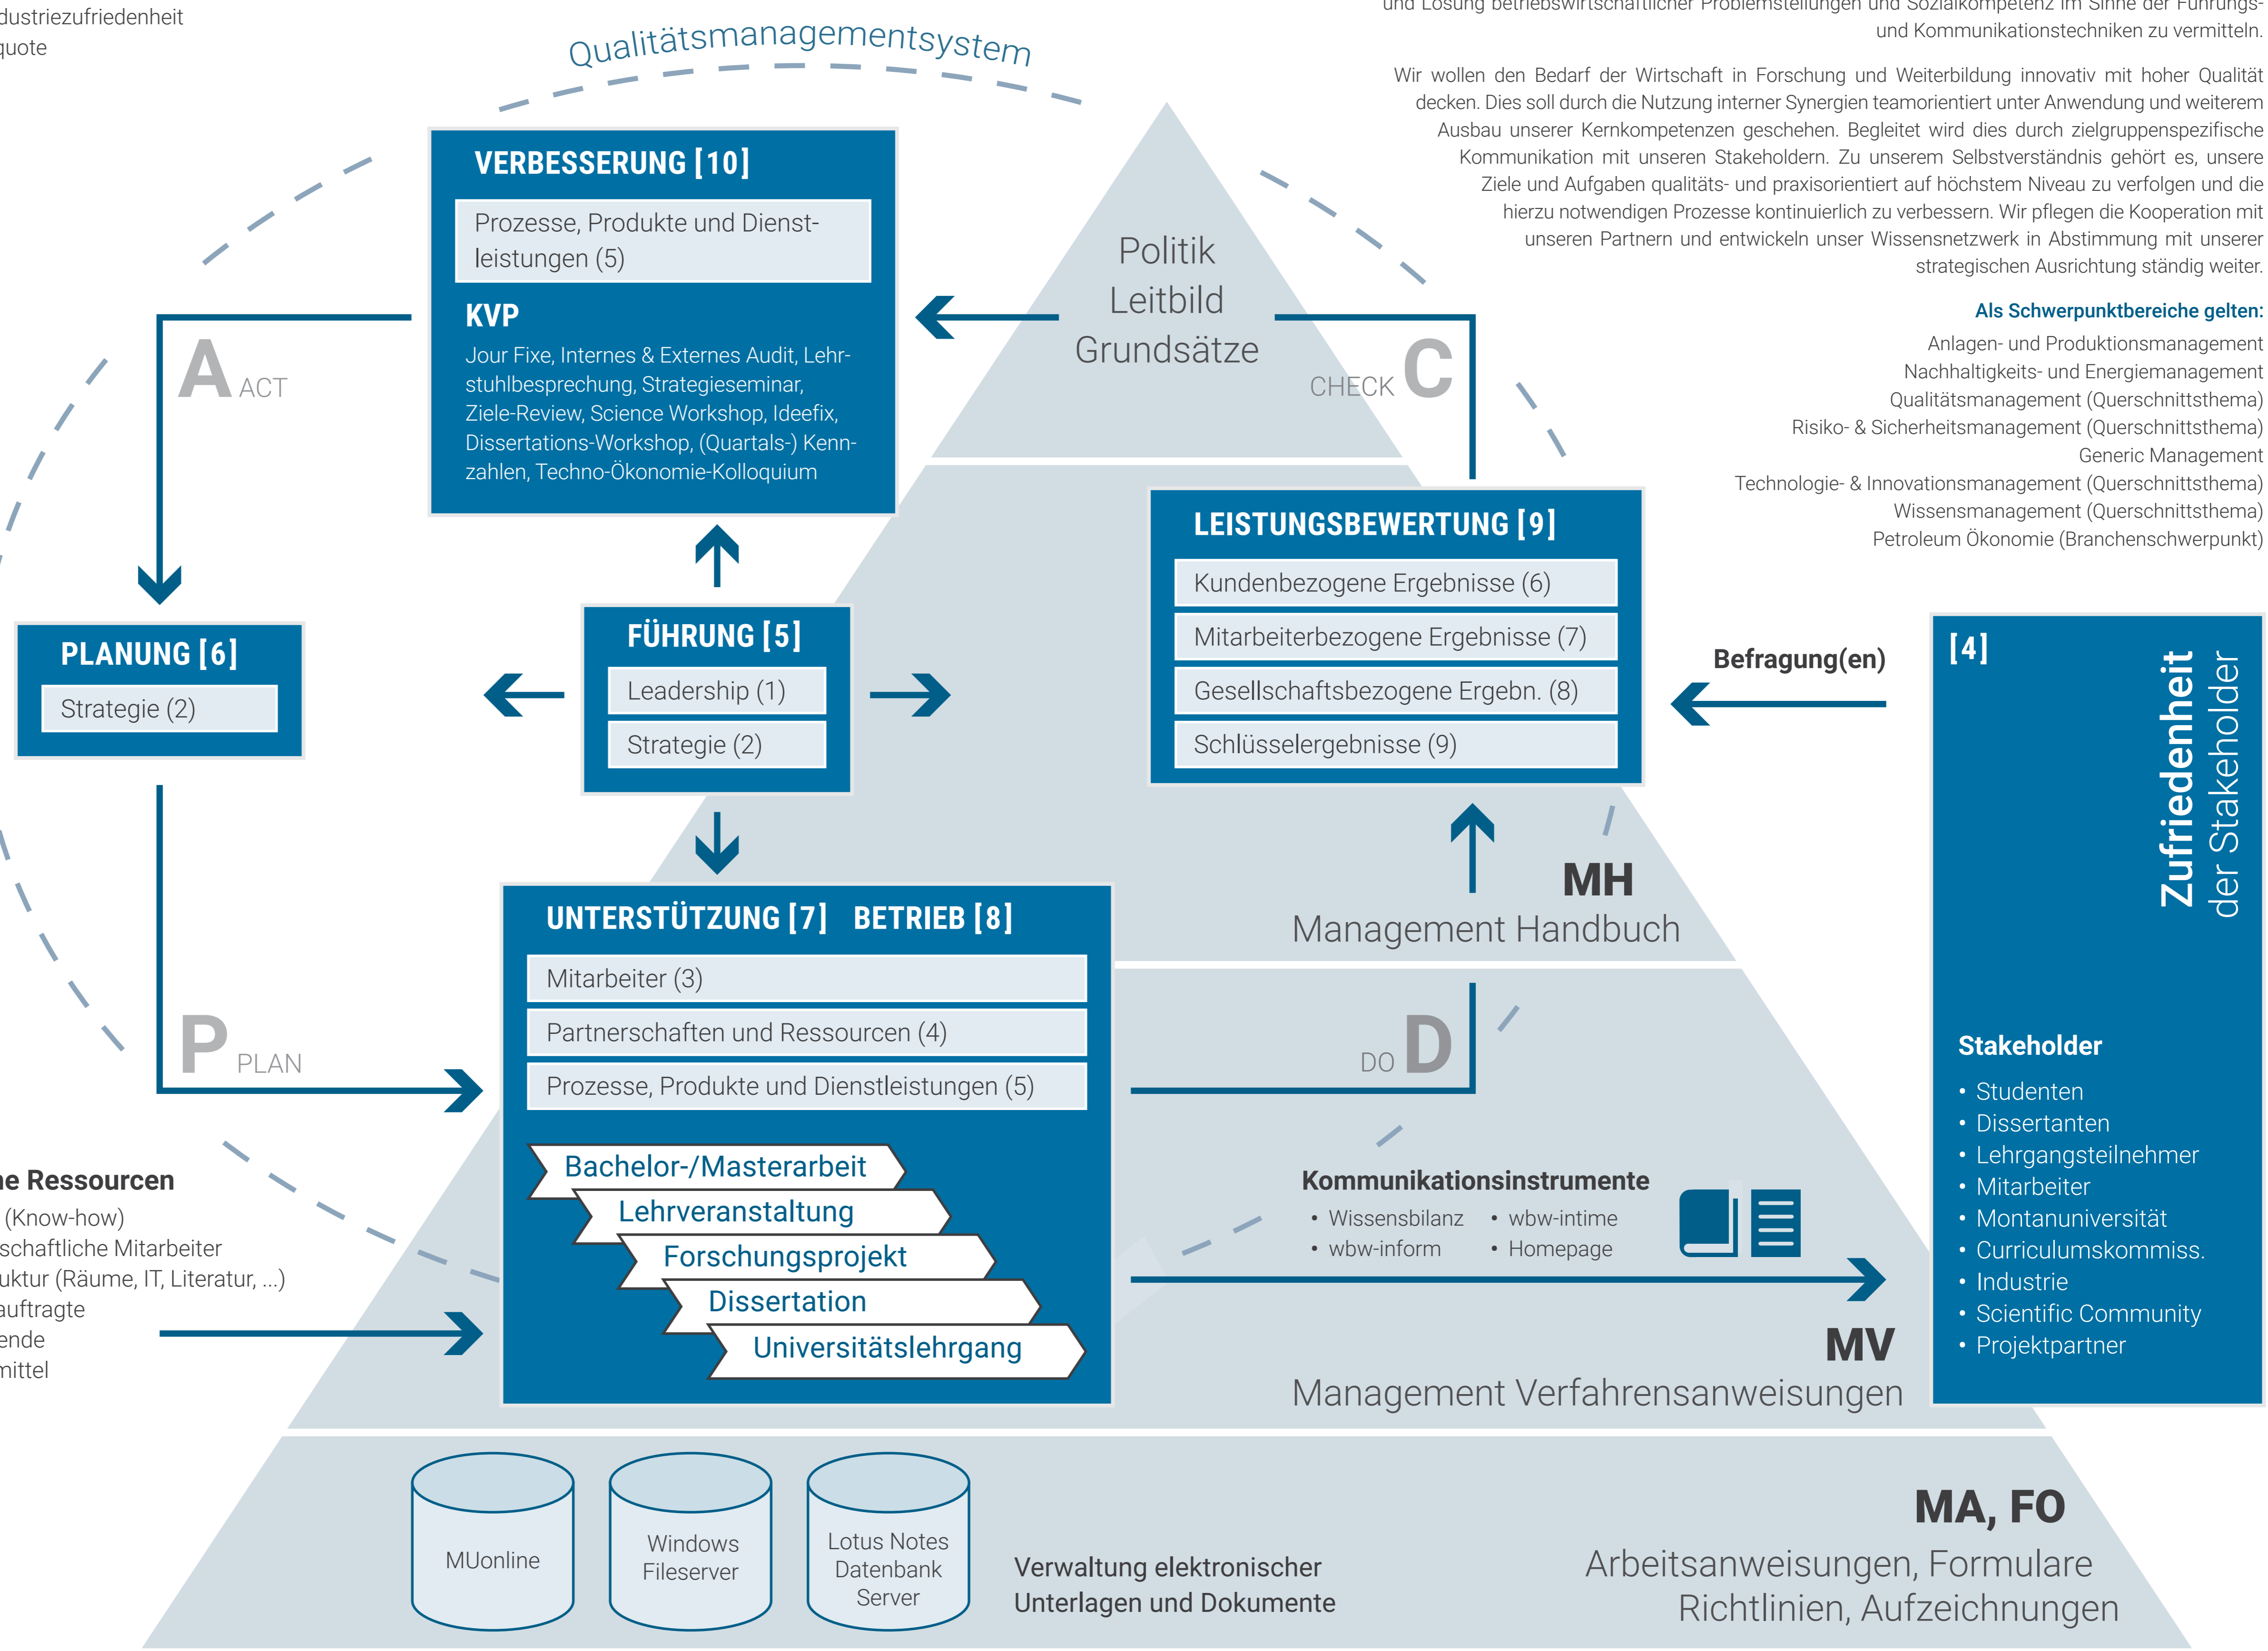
dustriezufriedenheit
quote

Qualitätsmanagementsystem

und Lösung betriebswirtschaftlicher Problemstellungen und Sozialkompetenz im Sinne der Führungs- und Kommunikationstechniken zu vermitteln.

Wir wollen den Bedarf der Wirtschaft in Forschung und Weiterbildung innovativ mit hoher Qualität decken. Dies soll durch die Nutzung interner Synergien teamorientiert unter Anwendung und weiterem Ausbau unserer Kernkompetenzen geschehen. Begleitet wird dies durch zielgruppenspezifische Kommunikation mit unseren Stakeholdern. Zu unserem Selbstverständnis gehört es, unsere Ziele und Aufgaben qualitäts- und praxisorientiert auf höchstem Niveau zu verfolgen und die hierzu notwendigen Prozesse kontinuierlich zu verbessern. Wir pflegen die Kooperation mit unseren Partnern und entwickeln unser Wissensnetzwerk in Abstimmung mit unserer strategischen Ausrichtung ständig weiter.

Als Schwerpunktbereiche gelten:
Anlagen- und Produktionsmanagement
Nachhaltigkeits- und Energiemanagement
Qualitätsmanagement (Querschnittsthema)
Risiko- & Sicherheitsmanagement (Querschnittsthema)
Generic Management
Technologie- & Innovationsmanagement (Querschnittsthema)
Wissensmanagement (Querschnittsthema)
Petroleum Ökonomie (Branchenschwerpunkt)

VERBESSERUNG [10]
Prozesse, Produkte und Dienstleistungen (5)
KVP
Jour Fixe, Internes & Externes Audit, Lehrstuhlbesprechung, Strategieseminar, Ziele-Review, Science Workshop, Ideefix, Dissertations-Workshop, (Quartals-) Kennzahlen, Techno-Ökonomie-Kolloquium

Politik
Leitbild
Grundsätze

A ACT

CHECK C

PLANUNG [6]
Strategie (2)

FÜHRUNG [5]
Leadership (1)
Strategie (2)

LEISTUNGSBEWERTUNG [9]
Kundenbezogene Ergebnisse (6)
Mitarbeiterbezogene Ergebnisse (7)
Gesellschaftsbezogene Ergebn. (8)
Schlüsselergebnisse (9)

Befragung(en)

[4]
Zufriedenheit der Stakeholder

MH
Management Handbuch

UNTERSTÜTZUNG [7] BETRIEB [8]
Mitarbeiter (3)
Partnerschaften und Ressourcen (4)
Prozesse, Produkte und Dienstleistungen (5)

Bachelor-/Masterarbeit
Lehrveranstaltung
Forschungsprojekt
Dissertation
Universitätslehrgang

P PLAN

DO D

Stakeholder
• Studenten
• Dissertanten
• Lehrgangsteilnehmer
• Mitarbeiter
• Montanuniversität
• Curriculumskommiss.
• Industrie
• Scientific Community
• Projektpartner

ne Ressourcen
(Know-how)
schaftliche Mitarbeiter
uktur (Räume, IT, Literatur, ...)
auftragte
ende
mittel

Kommunikationsinstrumente
• Wissensbilanz • wbw-intime
• wbw-inform • Homepage

MV
Management Verfahrensanweisungen

MUonline
Windows Fileserver
Lotus Notes Datenbank Server

Verwaltung elektronischer Unterlagen und Dokumente

MA, FO
Arbeitsanweisungen, Formulare
Richtlinien, Aufzeichnungen